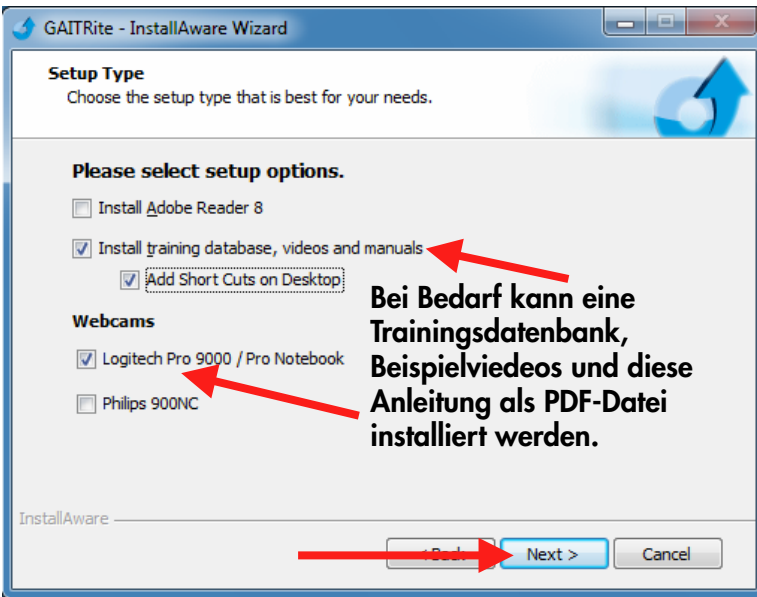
GAITRite - InstallAware Wizard

Setup Type
Choose the setup type that is best for your needs.

Please select setup options.

Install Adobe Reader 8

Install training database, videos and manuals

Add Short Cuts on Desktop

Webcams

Logitech Pro 9000 / Pro Notebook

Philips 900NC

Bei Bedarf kann eine Trainingsdatenbank, Beispielviedeos und diese Anleitung als PDF-Datei installiert werden.

InstallAware

< Back

Next >

Cancel